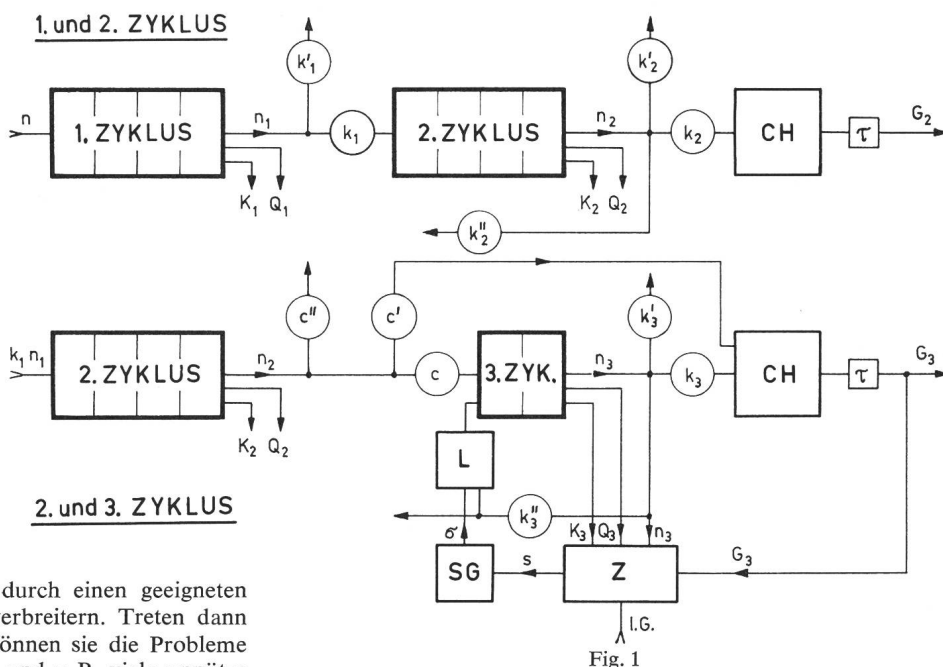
1. und 2. ZYKLUS

n
1. ZYKLUS
$n_1$
$k'_1$
$k_1$
$K_1$ $Q_1$
2. ZYKLUS
$n_2$
$k'_2$
$k_2$
$K_2$ $Q_2$
$k''_2$
CH
$\tau$
$G_2$

$k_1 n_1$
2. ZYKLUS
$n_2$
$K_2$ $Q_2$
$c''$
$c'$
c
3. ZYK.
$n_3$
$k'_3$
$k_3$
CH
$\tau$
$G_3$
L
$k''_3$
$K_3$ $Q_3$ $n_3$
$\sigma$
SG
s
Z
$G_3$
I.G.

2. und 3. ZYKLUS

Fig. 1

durch einen geeigneten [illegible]erbreitern. Treten dann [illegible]önnen sie die Probleme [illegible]